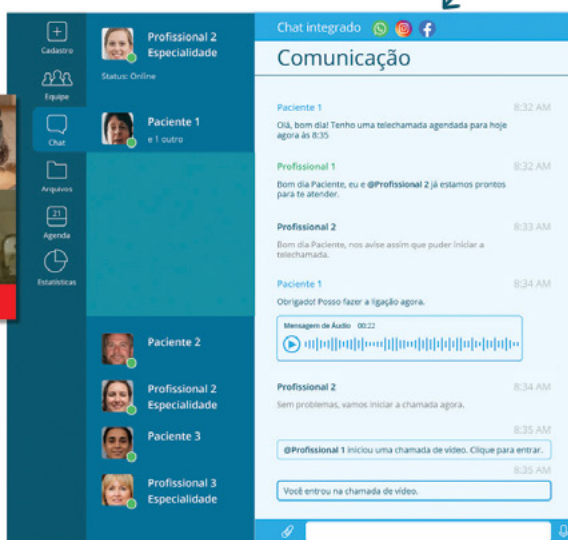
Cadastro

Equipe

Chat

Arquivos

21

Agenda

Estatísticas

Profissional 2
Especialidade

Status: Online

Paciente 1
e 1 outro

Paciente 2

Profissional 2
Especialidade

Paciente 3

Profissional 3
Especialidade

Chat integrado

Comunicação

Paciente 1 8:32 AM
Olá, bom dia! Tenho uma telechamada agendada para hoje agora às 8:35

Profissional 1 8:32 AM
Bom dia Paciente, eu e @Profissional 2 já estamos prontos para te atender.

Profissional 2 8:33 AM
Bom dia Paciente, nos avise assim que puder iniciar a telechamada.

Paciente 1 8:34 AM
Obrigado! Posso fazer a ligação agora.

Mensagem de Áudio 00:22

Profissional 2 8:34 AM
Sem problemas, vamos iniciar a chamada agora.

8:35 AM
@Profissional 1 iniciou uma chamada de vídeo. Clique para entrar.

8:35 AM
Você entrou na chamada de vídeo.